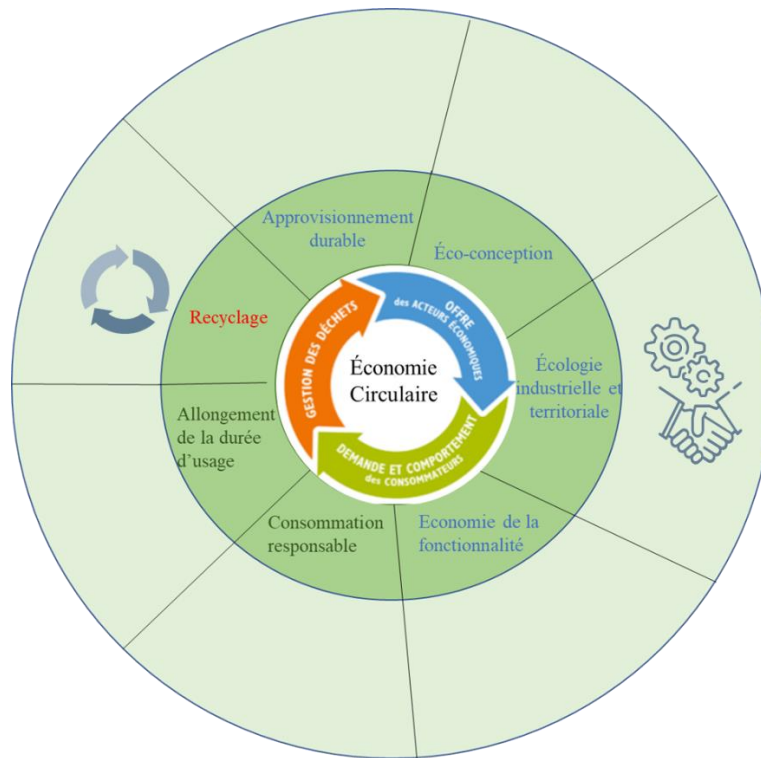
Approvisionnement durable

Éco-conception

Recyclage

OFFRE des ACTEURS ÉCONOMIQUES

GESTION DES DÉCHETS

Économie Circulaire

DEMANDE ET COMPORTEMENT des CONSOMMATEURS

Écologie industrielle et territoriale

Allongement de la durée d'usage

Consommation responsable

Economie de la fonctionnalité